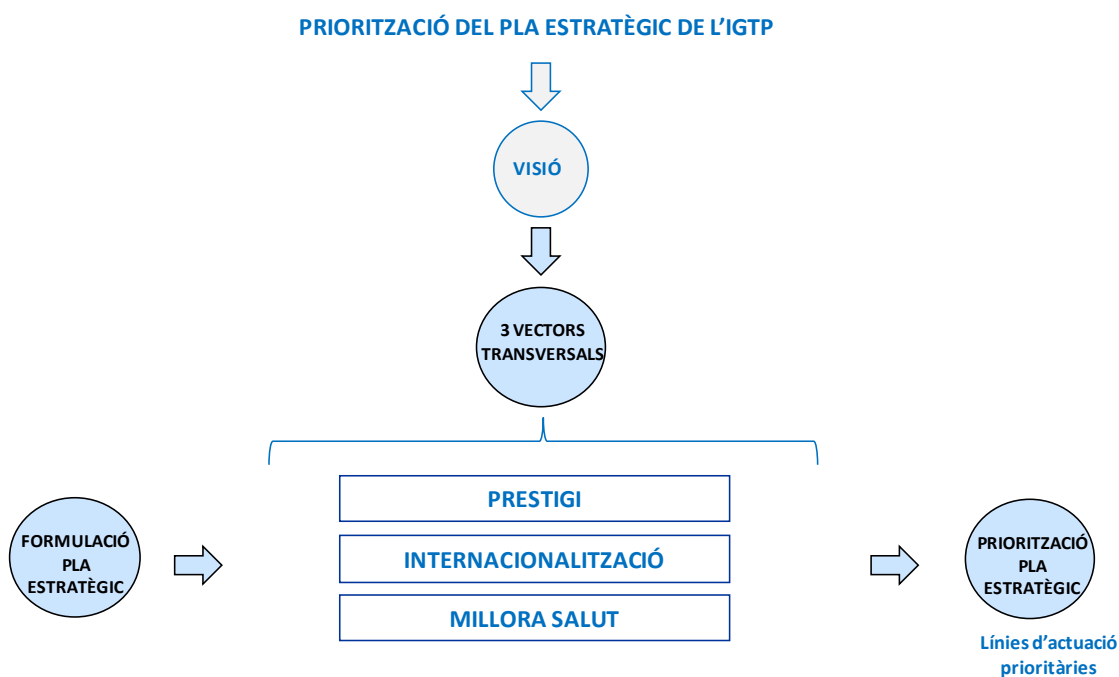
PRIORITZACIÓ DEL PLA ESTRATÈGIC DE L'IGTP

VISIÓ

3 VECTORS TRANSVERSALS

FORMULACIÓ PLA ESTRATÈGIC

PRESTIGI

INTERNACIONALITZACIÓ

MILLORA SALUT

PRIORITZACIÓ PLA ESTRATÈGIC

Línies d'actuació prioritàries